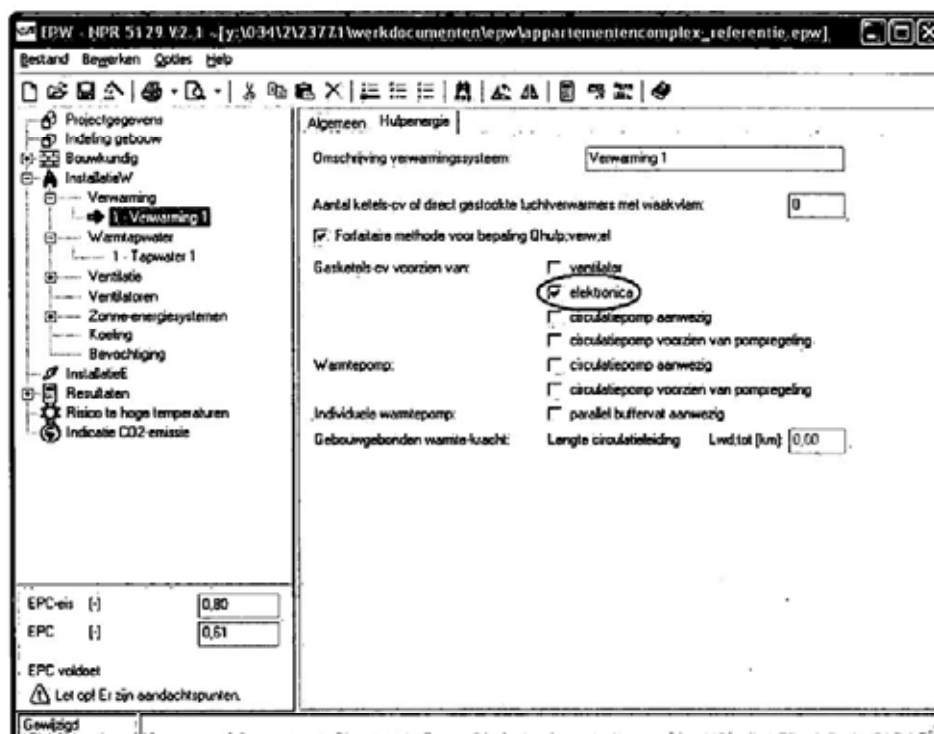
EPW - NPR 5129 V2.1 - [y:\034\2\2377.1\werkdocumenten\epw\appartementencomplex_referentie.epw]

Bestand Bewerken Opties Help

Projectgegevens
Indeling gebouw
Bouwkundig
InstallatieW
Verwarming
1 - Verwarming 1
Warmtapwater
1 - Tapwater 1
Ventilatie
Ventilatoren
Zonne-energiesystemen
Koeling
Bevochtiging
InstallatieE
Resultaten
Risico te hoge temperaturen
Indicatie CO2-emissie

Algemeen Hulpenergie

Omschrijving verwarmingssysteem: Verwarming 1

Aantal ketels-cv of direct gestookte luchtverwarmers met waakvlam: 0

Forfaitaire methode voor bepaling Qhulp;verw;el

Gasketels-cv voorzien van: ventilator
elektronica
circulatiepomp aanwezig
circulatiepomp voorzien van pompregeling

Warmtepomp: circulatiepomp aanwezig
circulatiepomp voorzien van pompregeling

Individuele warmtepomp: parallel buffervat aanwezig

Gebouwgebonden warmte-kracht: Lengte circulatieleiding Lwd;tot [km]: 0,00

EPC-eis [-] 0,80
EPC [-] 0,61

EPC voldoet
Let op! Er zijn aandachtspunten.

Gewijzigd